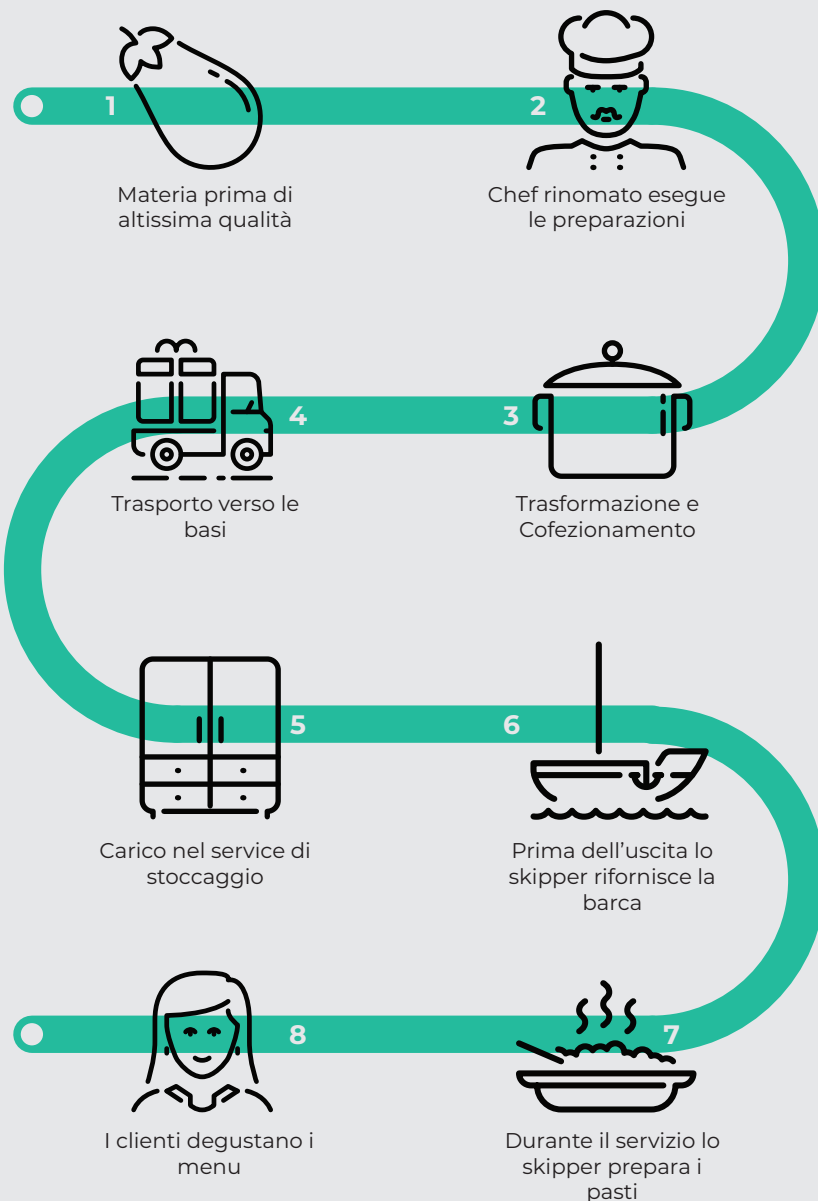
1
Materia prima di altissima qualità

2
Chef rinomato esegue le preparazioni

3
Trasformazione e Cofezionamento

4
Trasporto verso le basi

5
Carico nel service di stoccaggio

6
Prima dell'uscita lo skipper rifornisce la barca

7
Durante il servizio lo skipper prepara i pasti

8
I clienti degustano i menu